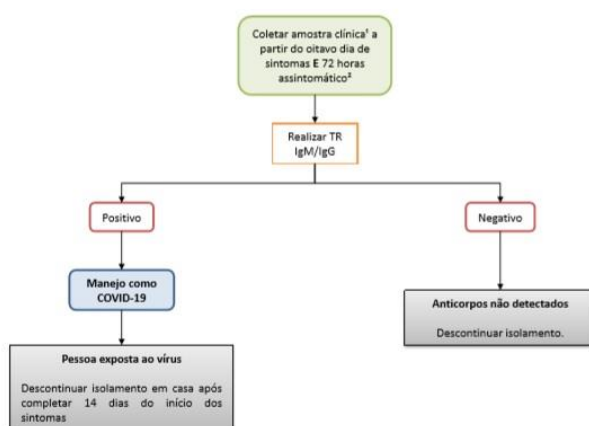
Coletar amostra clínica¹ a partir do oitavo dia de sintomas E 72 horas assintomático²

Realizar TR IgM/IgG

Positivo

Negativo

Manejo como COVID-19

Anticorpos não detectados

Descontinuar isolamento.

Pessoa exposta ao vírus

Descontinuar isolamento em casa após completar 14 dias do início dos sintomas